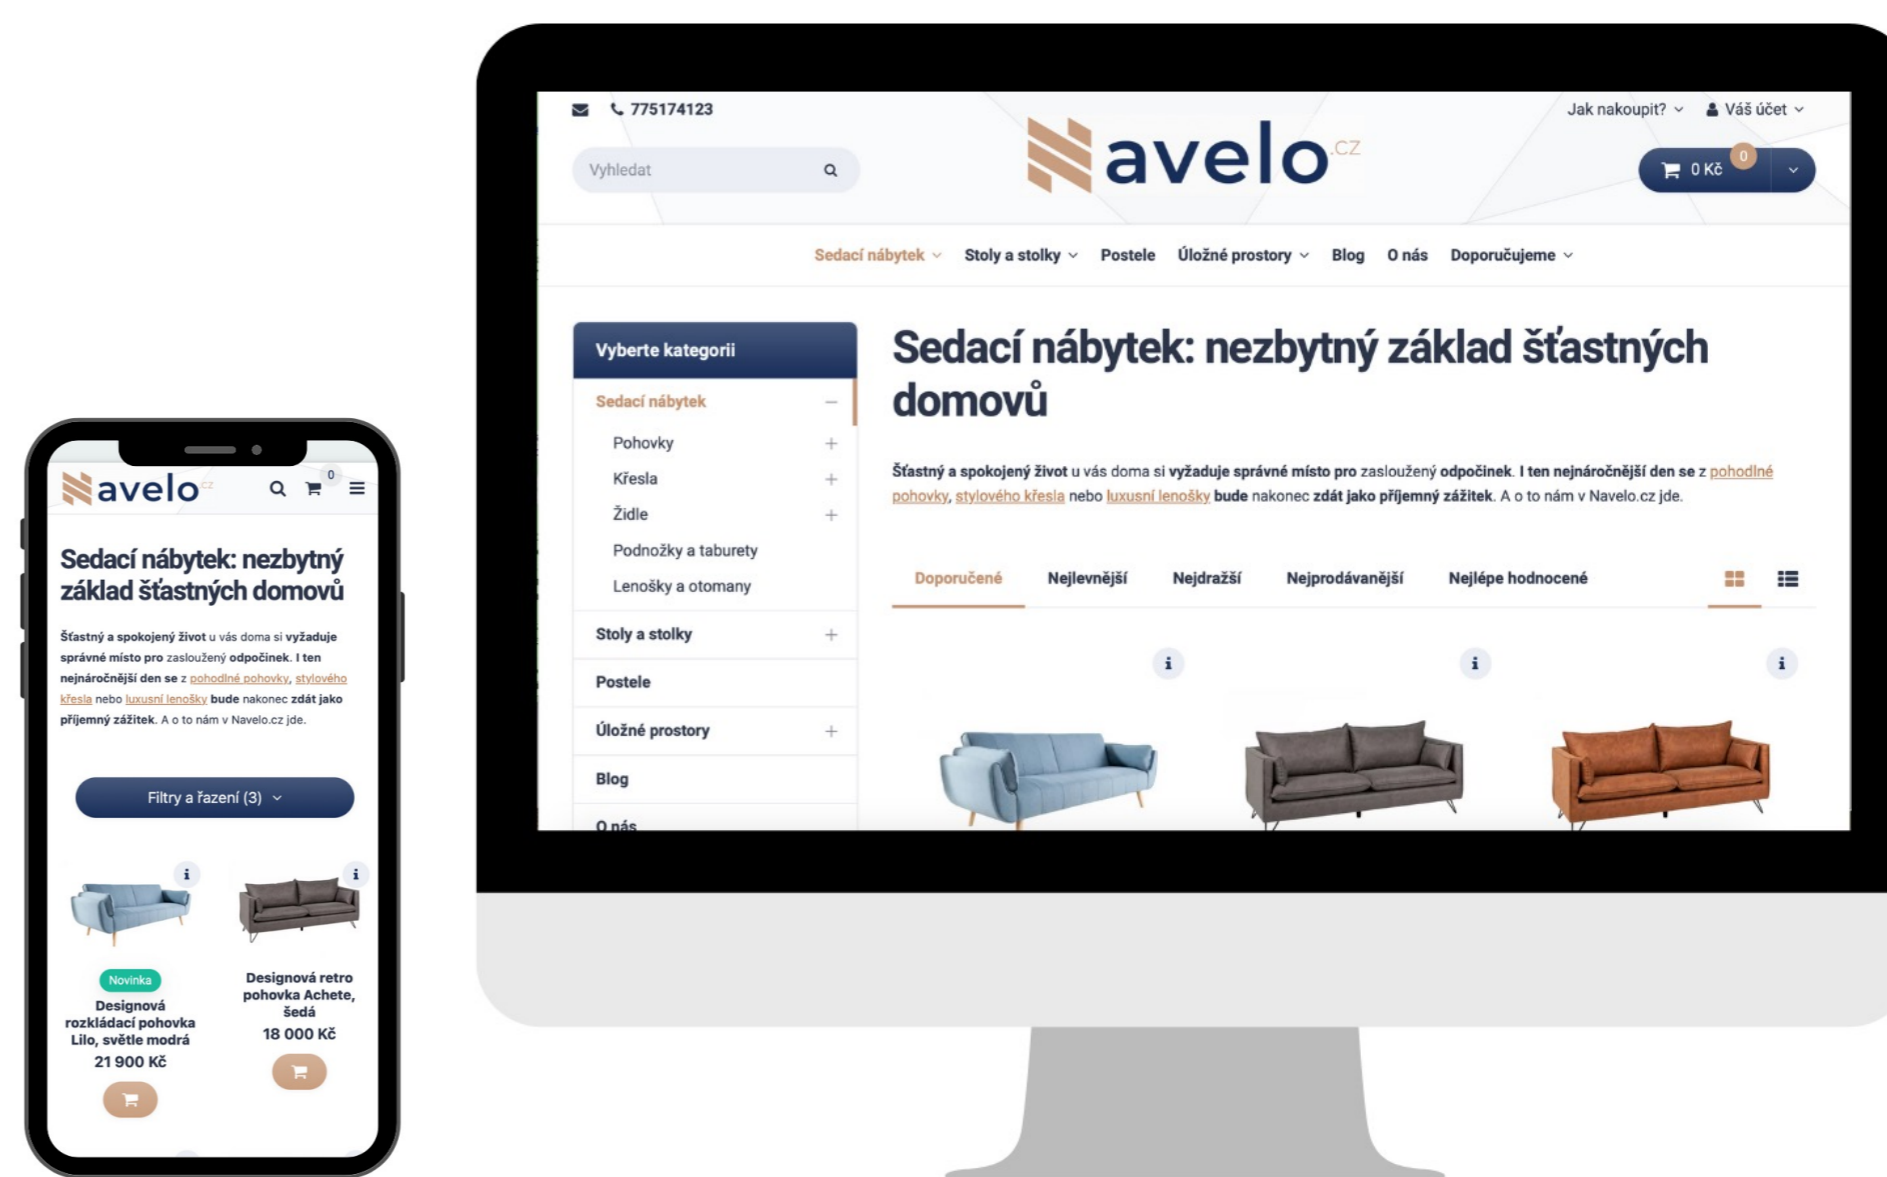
avelo.cz

0

Sedací nábytek: nezbytný základ šťastných domovů

Šťastný a spokojený život u vás doma si vyžaduje správné místo pro zasloužený odpočinek. I ten nejnáročnější den se z pohodlné pohovky, stylového křesla nebo luxusní lenošky bude nakonec zdát jako příjemný zážitek. A o to nám v Navelo.cz jde.

Filtry a řazení (3)

i

i

Novinka

Designová rozkládací pohovka Lilo, světle modrá

21 900 Kč

Designová retro pohovka Achete, šedá

18 000 Kč

775174123

Jak nakoupit?

Váš účet

Vyhledat

avelo.cz

0 Kč

0

Sedací nábytek

Stoly a stolky

Postele

Úložné prostory

Blog

O nás

Doporučujeme

Vyberte kategorii

Sedací nábytek

Pohovky

Křesla

Židle

Podnožky a taburety

Lenošky a otomany

Stoly a stolky

Postele

Úložné prostory

Blog

O nás

Sedací nábytek: nezbytný základ šťastných domovů

Šťastný a spokojený život u vás doma si vyžaduje správné místo pro zasloužený odpočinek. I ten nejnáročnější den se z pohodlné pohovky, stylového křesla nebo luxusní lenošky bude nakonec zdát jako příjemný zážitek. A o to nám v Navelo.cz jde.

Doporučené

Nejlevnější

Nejdražší

Nejprodávanější

Nejlépe hodnocené

i

i

i